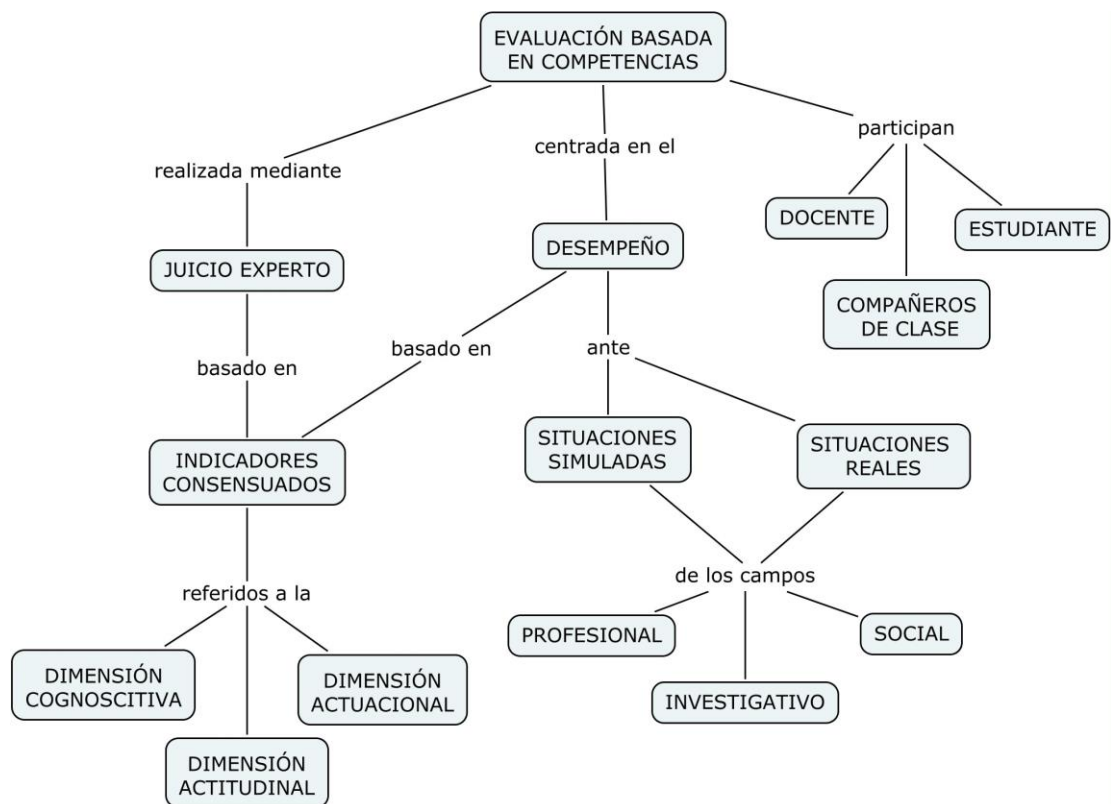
EVALUACIÓN BASADA EN COMPETENCIAS

realizada mediante

centrada en el

participan

DOCENTE

ESTUDIANTE

COMPAÑEROS DE CLASE

JUICIO EXPERTO

DESEMPEÑO

basado en

basado en

ante

INDICADORES CONSENSUADOS

SITUACIONES SIMULADAS

SITUACIONES REALES

de los campos

referidos a la

PROFESIONAL

SOCIAL

INVESTIGATIVO

DIMENSIÓN COGNOSCITIVA

DIMENSIÓN ACTUACIONAL

DIMENSIÓN ACTITUDINAL